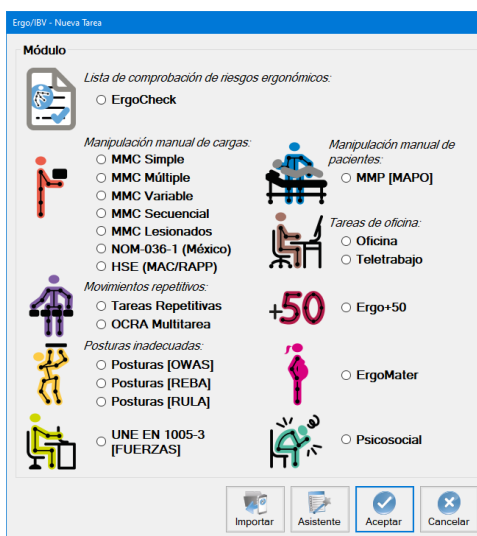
Ergo/IBV - Nueva Tarea

Módulo

Lista de comprobación de riesgos ergonómicos:
ErgoCheck

Manipulación manual de cargas:
MMC Simple
MMC Múltiple
MMC Variable
MMC Secuencial
MMC Lesionados
NOM-036-1 (México)
HSE (MAC/RAPP)

Manipulación manual de pacientes:
MMP [MAPO]

Tareas de oficina:
Oficina
Teletrabajo

Movimientos repetitivos:
Tareas Repetitivas
OCRA Multitarea

+50
Ergo+50

Posturas inadecuadas:
Posturas [OWAS]
Posturas [REBA]
Posturas [RULA]

ErgoMater

UNE EN 1005-3 [FUERZAS]

Psicosocial

Importar
Asistente
Aceptar
Cancelar